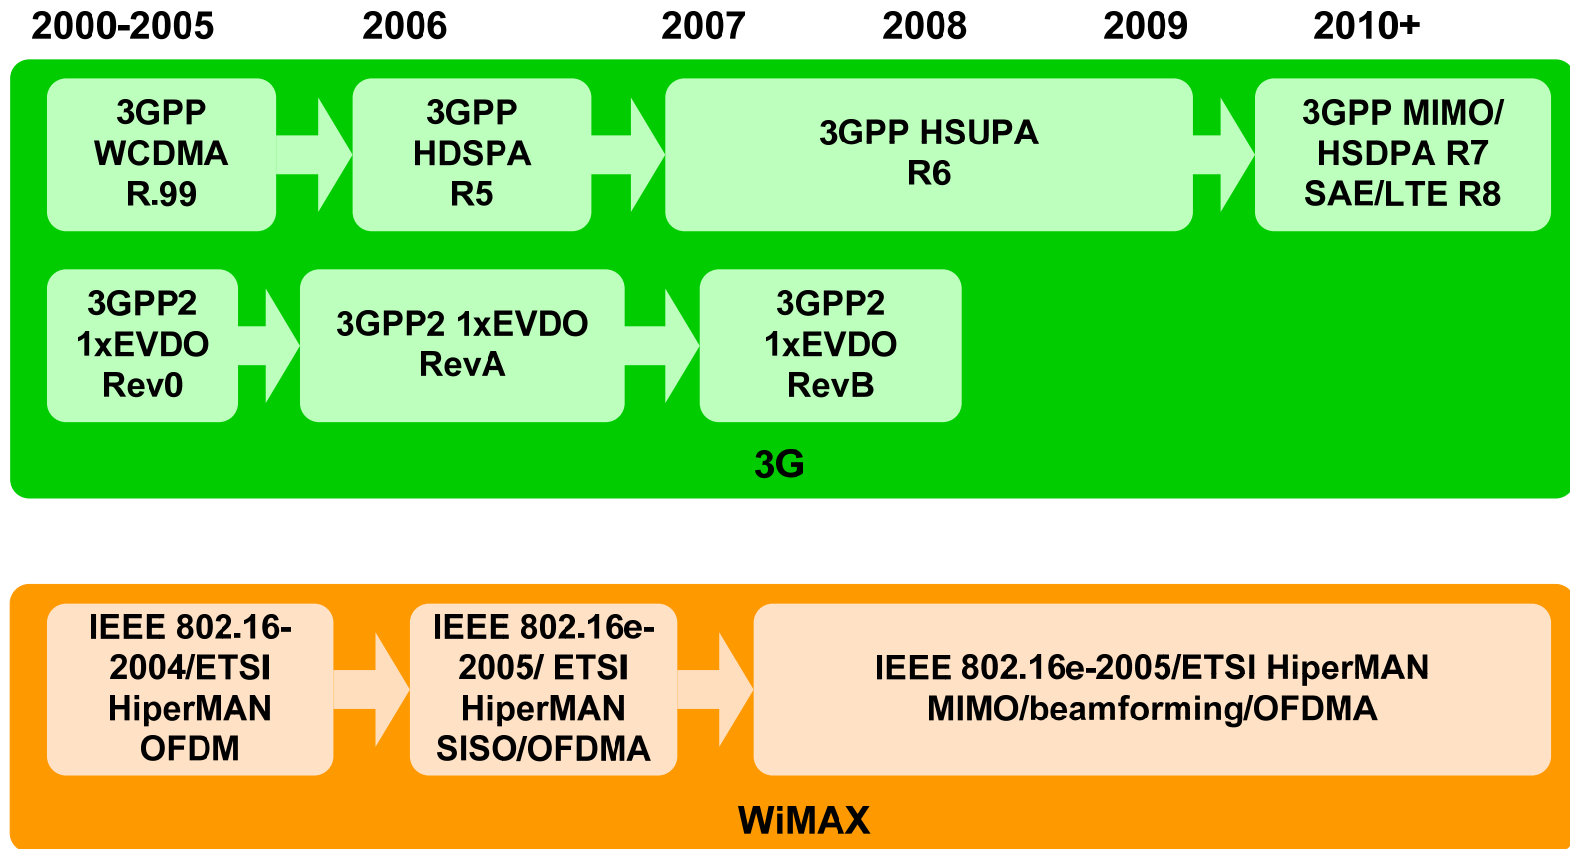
2000-2005 2006 2007 2008 2009 2010+

3GPP WCDMA R.99

3GPP HDSPA R5

3GPP HSUPA R6

3GPP MIMO/ HSDPA R7 SAE/LTE R8

3GPP2 1xEVDO Rev0

3GPP2 1xEVDO RevA

3GPP2 1xEVDO RevB

3G

IEEE 802.16-2004/ETSI HiperMAN OFDM

IEEE 802.16e-2005/ ETSI HiperMAN SISO/OFDMA

IEEE 802.16e-2005/ETSI HiperMAN MIMO/beamforming/OFDMA

WiMAX